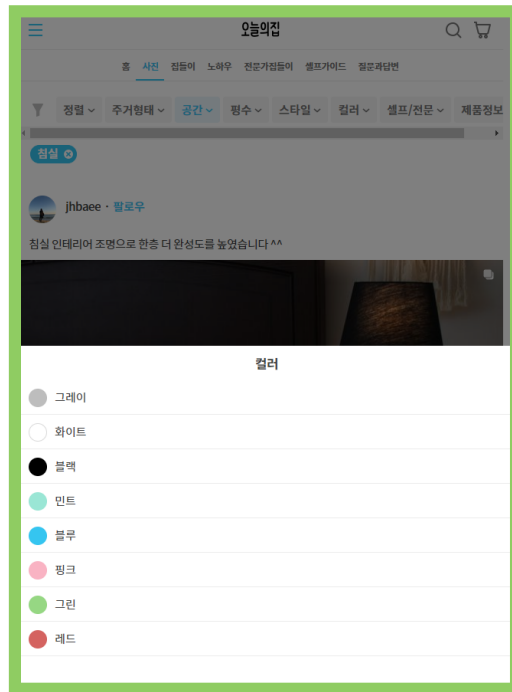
오늘의집

홈 사진 집들이 노하우 전문가집들이 셀프가이드 질문과답변

정렬 주거형태 공간 평수 스타일 컬러 셀프/전문 제품정보

침실

jhbaee · 팔로우

침실 인테리어 조명으로 한층 더 완성도를 높였습니다 ^^

컬러

그레이

화이트

블랙

민트

블루

핑크

그린

레드